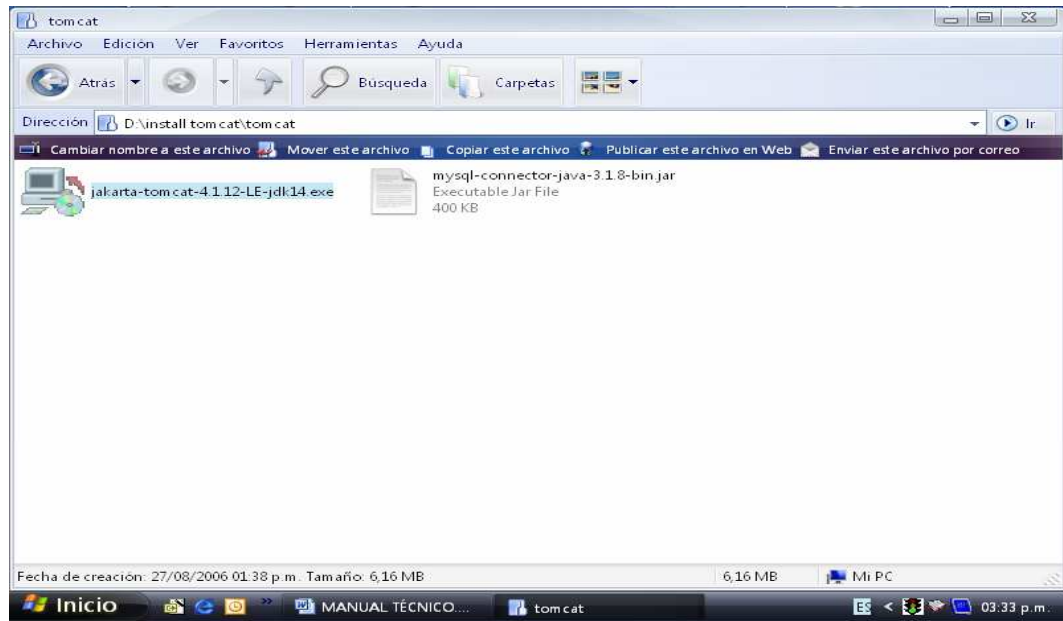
tomcat

Archivo Edición Ver Favoritos Herramientas Ayuda

Atrás Búsqueda Carpetas

Dirección D:\install tomcat\tomcat Ir

Cambiar nombre a este archivo Mover este archivo Copiar este archivo Publicar este archivo en Web Enviar este archivo por correo

jakarta-tomcat-4.1.12-LE-jdk14.exe

mysql-connector-java-3.1.8-bin.jar
Executable Jar File
400 KB

Fecha de creación: 27/08/2006 01:38 p.m. Tamaño: 6,16 MB 6,16 MB Mi PC

Inicio MANUAL TÉCNICO... tomcat ES 03:33 p.m.